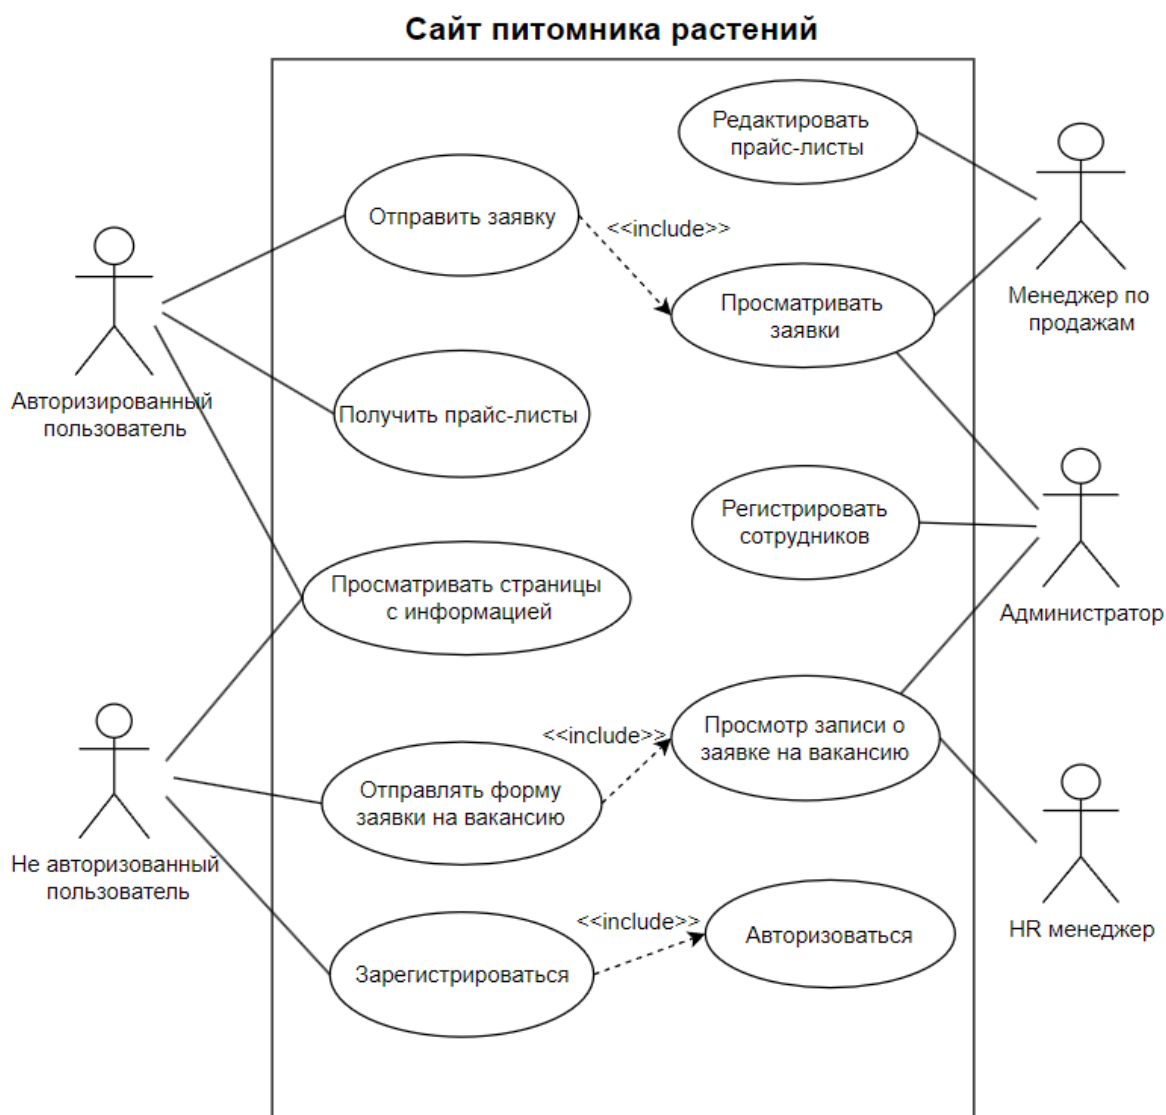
Сайт питомника растений

Редактировать прайс-листы

Отправить заявку

<<include>>

Просматривать заявки

Менеджер по продажам

Авторизированный пользователь

Получить прайс-листы

Регистрировать сотрудников

Администратор

Просматривать страницы с информацией

Просмотр записи о заявке на вакансию

<<include>>

Отправлять форму заявки на вакансию

Не авторизованный пользователь

HR менеджер

<<include>>

Авторизоваться

Зарегистрироваться